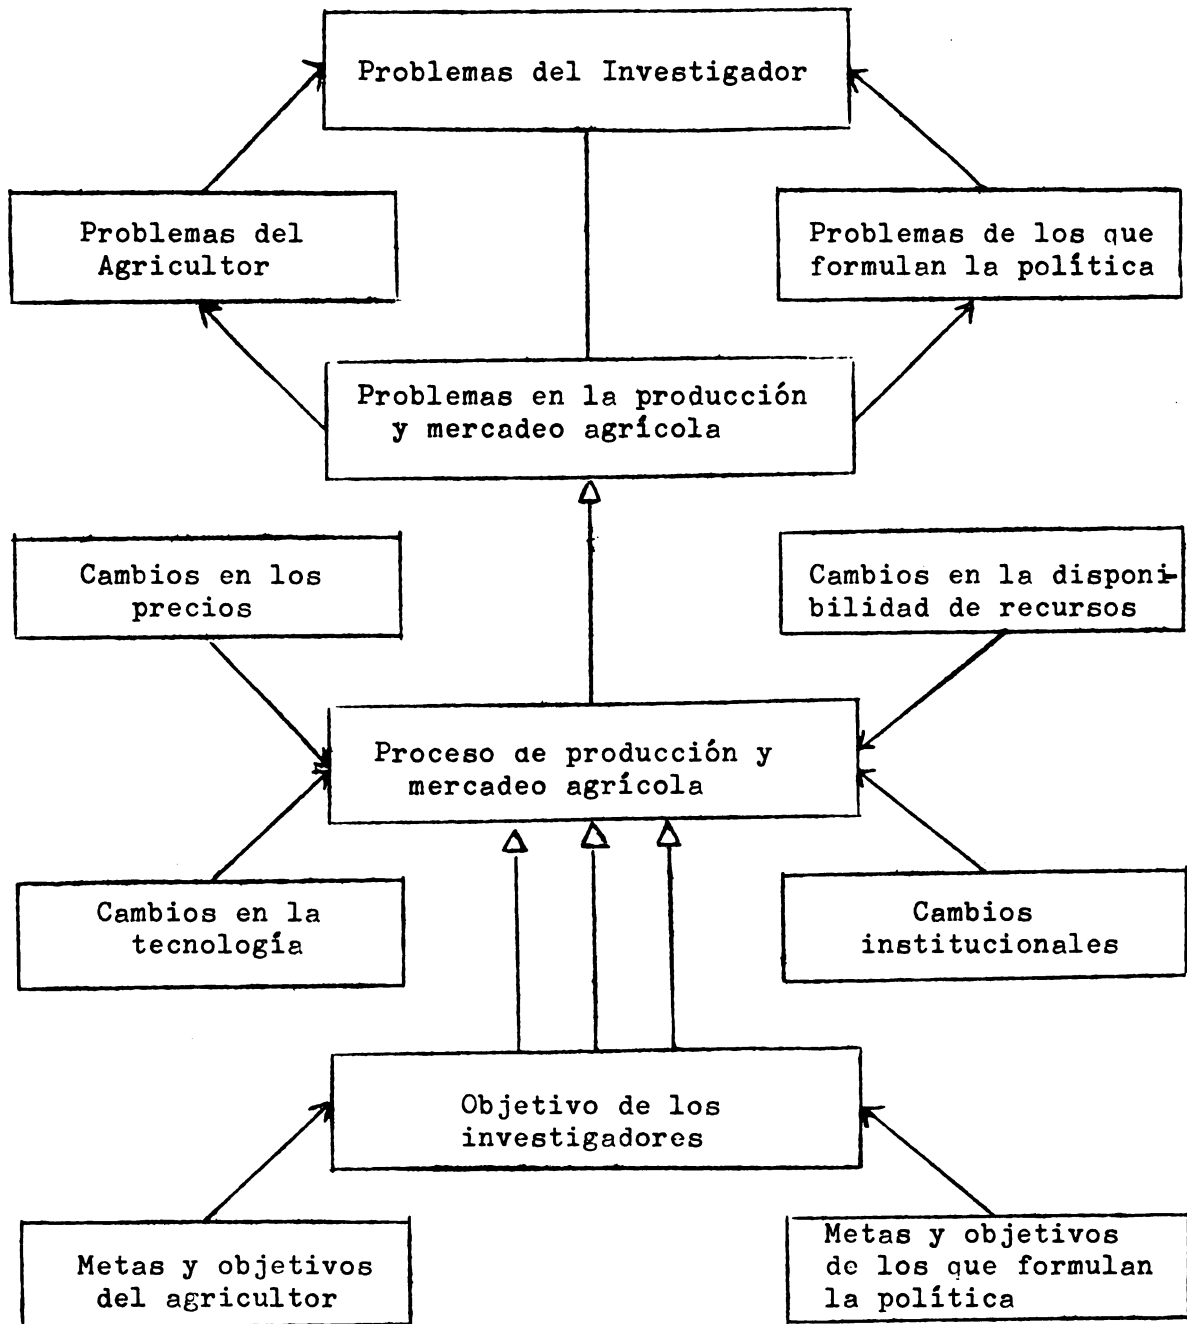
Problemas del Investigador

Problemas del Agricultor

Problemas de los que formulan la política

Problemas en la producción y mercadeo agrícola

Cambios en los precios

Cambios en la disponibilidad de recursos

Proceso de producción y mercadeo agrícola

Cambios en la tecnología

Cambios institucionales

Objetivo de los investigadores

Metas y objetivos del agricultor

Metas y objetivos de los que formulan la política